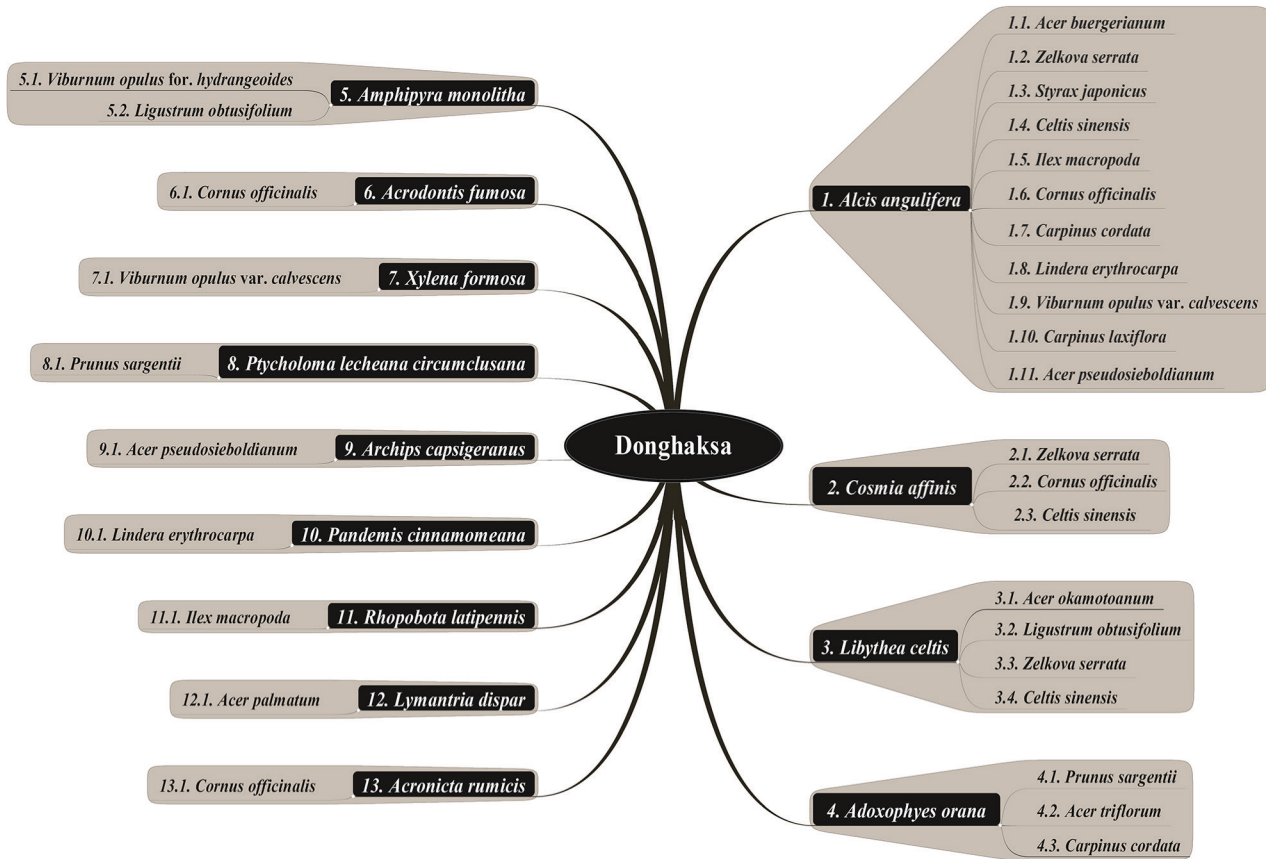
Donghaksa

1. Alcis angulifera
1.1. Acer buergerianum
1.2. Zelkova serrata
1.3. Styrax japonicus
1.4. Celtis sinensis
1.5. Ilex macropoda
1.6. Cornus officinalis
1.7. Carpinus cordata
1.8. Lindera erythrocarpa
1.9. Viburnum opulus var. calvescens
1.10. Carpinus laxiflora
1.11. Acer pseudosieboldianum

2. Cosmia affinis
2.1. Zelkova serrata
2.2. Cornus officinalis
2.3. Celtis sinensis

3. Libythea celtis
3.1. Acer okamotoanum
3.2. Ligustrum obtusifolium
3.3. Zelkova serrata
3.4. Celtis sinensis

4. Adoxophyes orana
4.1. Prunus sargentii
4.2. Acer triflorum
4.3. Carpinus cordata

5. Amphipyra monolitha
5.1. Viburnum opulus for. hydrangeoides
5.2. Ligustrum obtusifolium

6. Acrodontis fumosa
6.1. Cornus officinalis

7. Xylena formosa
7.1. Viburnum opulus var. calvescens

8. Ptycholoma lecheana circumclusana
8.1. Prunus sargentii

9. Archips capsigeranus
9.1. Acer pseudosieboldianum

10. Pandemis cinnamomeana
10.1. Lindera erythrocarpa

11. Rhopobota latipennis
11.1. Ilex macropoda

12. Lymantria dispar
12.1. Acer palmatum

13. Acronicta rumicis
13.1. Cornus officinalis